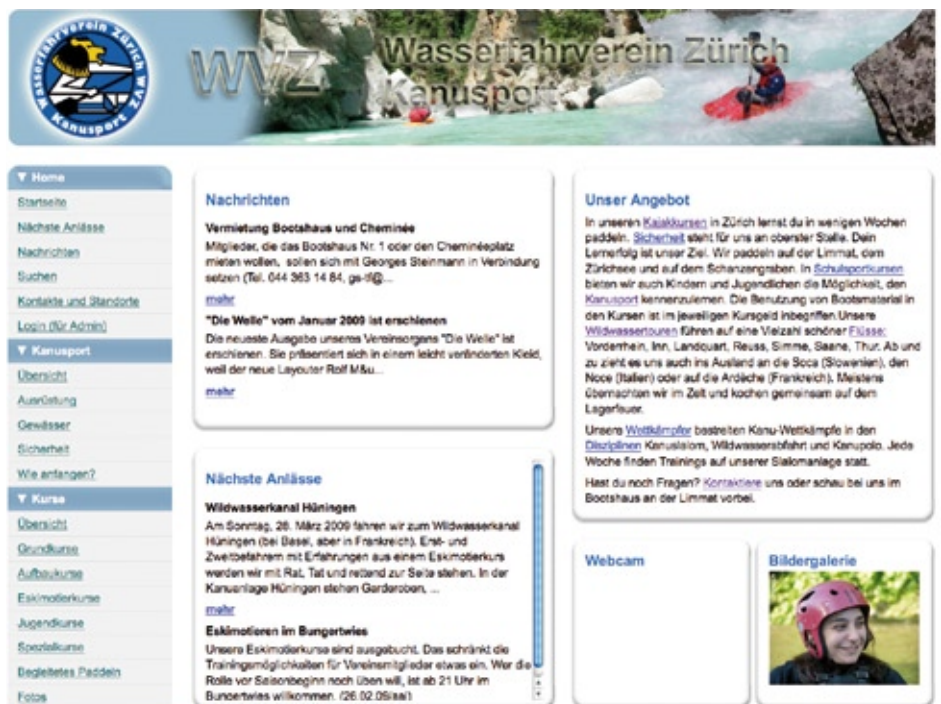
Wasserfahrverein Zürich Kanusport ZAW

WVZ Wasserfahrverein Zürich Kanusport

▼ Home
Startseite
Nächste Anlässe
Nachrichten
Suchen
Kontakte und Standorte
Login (für Admin)
▼ Kanusport
Übersicht
Ausrüstung
Gewässer
Sicherheit
Wie anfangen?
▼ Kurse
Übersicht
Grundkurse
Aufbaukurse
Eskimotierkurse
Jugendkurse
Spezialkurse
Begleitetes Paddeln
Fotos

Nachrichten

Vermietung Bootshaus und Cheminée
Mitglieder, die das Bootshaus Nr. 1 oder den Cheminéeplatz mieten wollen, sollen sich mit Georges Steinmann in Verbindung setzen (Tel. 044 363 14 84, gs-tl@...
mehr

"Die Welle" vom Januar 2009 ist erschienen
Die neueste Ausgabe unseres Vereinsorgans "Die Welle" ist erschienen. Sie präsentiert sich in einem leicht veränderten Kleid, weil der neue Layouter Rolf M&u...
mehr

Nächste Anlässe

Wildwasserkanal Hüningen
Am Sonntag, 26. März 2009 fahren wir zum Wildwasserkanal Hüningen (bei Basel, aber in Frankreich). Erst- und Zweitbefahrern mit Erfahrungen aus einem Eskimotierkurs werden wir mit Rat, Tat und rettend zur Seite stehen. In der Kanuanlage Hüningen stehen Garderoben, ...
mehr

Eskimotieren im Bungertwies
Unsere Eskimotierkurse sind ausgebucht. Das schränkt die Trainingsmöglichkeiten für Vereinsmitglieder etwas ein. Wer die Rolle vor Saisonbeginn noch üben will, ist ab 21 Uhr im Bungertwies willkommen. (26.02.09/sal)

Unser Angebot

In unseren Kajakkursen in Zürich lernst du in wenigen Wochen paddeln. Sicherheit steht für uns an oberster Stelle. Dein Lernerfolg ist unser Ziel. Wir paddeln auf der Limmat, dem Zürichsee und auf dem Schanzengraben. In Schulsportkursen bieten wir auch Kindern und Jugendlichen die Möglichkeit, den Kanusport kennenzulernen. Die Benutzung von Bootsmaterial in den Kursen ist im jeweiligen Kursgeld inbegriffen. Unsere Wildwassertouren führen auf eine Vielzahl schöner Flüsse: Vorderrhein, Inn, Landquart, Reuss, Simme, Saane, Thur. Ab und zu zieht es uns auch ins Ausland an die Soca (Slowenien), den Noce (Italien) oder auf die Ardèche (Frankreich). Meistens übernachten wir im Zelt und kochen gemeinsam auf dem Lagerfeuer.

Unsere Wettkämpfer bestreiten Kanu-Wettkämpfe in den Disziplinen Kanuslalom, Wildwasserabfahrt und Kanupolo. Jede Woche finden Trainings auf unserer Slalomanlage statt.

Hast du noch Fragen? Kontaktiere uns oder schau bei uns im Bootshaus an der Limmat vorbei.

Webcam

Bildergalerie